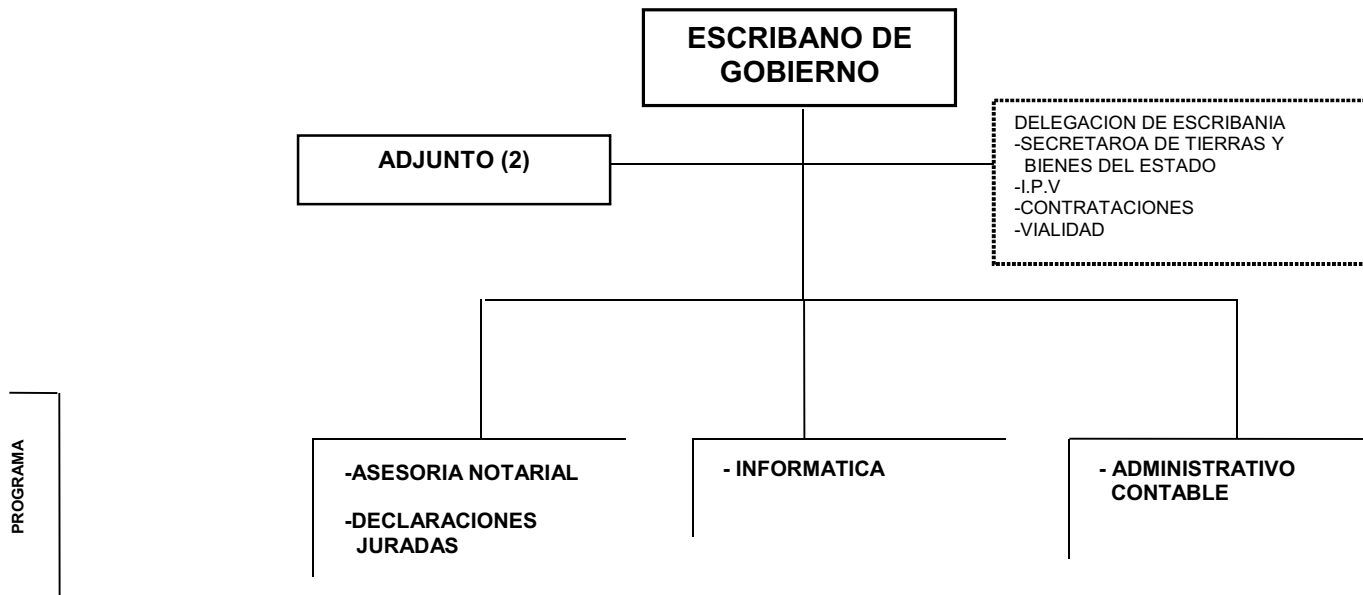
ESCRIBANO DE GOBIERNO

ADJUNTO (2)

DELEGACION DE ESCRIBANIA
-SECRETAROA DE TIERRAS Y BIENES DEL ESTADO
-I.P.V
-CONTRATACIONES
-VIALIDAD

PROGRAMA

-ASESORIA NOTARIAL

-DECLARACIONES JURADAS

- INFORMATICA

- ADMINISTRATIVO CONTABLE